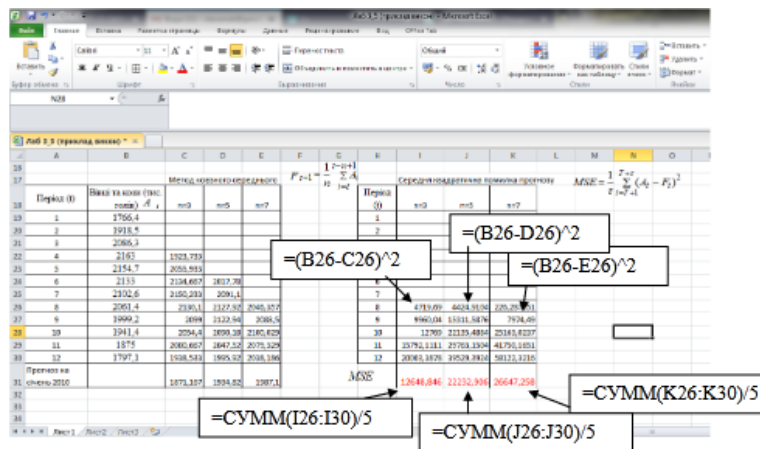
Лаб 3-3 (приклад вікон) - Microsoft Excel

Файл Главная Вставка Разметка страницы Формулы Данные Рецензирование Вид Office Tab

Вставить Буфер обмена Calibri 11 Шрифт Перенос текста Объединить и поместить в центре Выравнивание Общий Число Условное форматирование Форматировать как таблицу Стили ячеек Стили Вставить Удалить Формат Ячейки

N28 $f_x$

Лаб 3_3 (приклад вікон) *

| | A | B | C | D | E | F | G | H | I | J | K | L | M | N | O |
|---|---|---|---|---|---|---|---|---|---|---|---|---|---|---|---|
| 16 | | | | | | | | | | | | | | | |
| 17 | | | Метод ковзного середнього | | | $F_{t+1}=\frac{1}{n}\sum_{i=t}^{t-n+1}A_i$ | | | Середня квадратична помилка прогнозу | | | | $MSE=\frac{1}{T}\sum_{t=1}^{T-n}(A_t-F_t)^2$ | | |
| 18 | Період (t) | Вінці та кози (тис. голів) $A_t$ | n=3 | n=5 | n=7 | | | Період (t) | n=3 | n=5 | n=7 | | | | |
| 19 | 1 | 1766,4 | | | | | | | | | | | | | |
| 20 | 2 | 1918,5 | | | | | | | | | | | | | |
| 21 | 3 | 2065,3 | | | | | | | | | | | | | |
| 22 | 4 | 2163 | 1923,733 | | | | | | | | | | | | |
| 23 | 5 | 2154,7 | 2055,933 | | | | | | | | | | | | |
| 24 | 6 | 2133 | 2124,667 | 2017,78 | | | | | | | | | | | |
| 25 | 7 | 2102,6 | 2150,233 | 2091,1 | | | | 7 | | | | | | | |
| 26 | 8 | 2061,4 | 2130,1 | 2123,52 | 2043,357 | | | 8 | 4719,69 | 4426,9536 | 225,2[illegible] | | | | |
| 27 | 9 | 1999,2 | 2099 | 2122,94 | 2088,5 | | | 9 | 9960,04 | 15331,5876 | 7974,49 | | | | |
| 28 | 10 | 1941,4 | 2054,4 | 2090,18 | 2101,629 | | | 10 | 12769 | 22135,4884 | 25161,6237 | | | | |
| 29 | 11 | 1875 | 2000,667 | 2047,52 | 2075,329 | | | 11 | 15792,1111 | 29763,1504 | 41791,1651 | | | | |
| 30 | 12 | 1797,3 | 1938,533 | 1995,92 | 2018,186 | | | 12 | 20083,1878 | 39529,3924 | 58122,1216 | | | | |
| 31 | Прогноз на січень 2010 | | 1871,107 | 1934,82 | 1987,1 | | | MSE | 12646,846 | 22232,936 | 26647,258 | | | | |
| 32 | | | | | | | | | | | | | | | |
| 33 | | | | | | | | | | | | | | | |

=(B26-C26)^2
=(B26-D26)^2
=(B26-E26)^2
=СУММ(I26:I30)/5
=СУММ(J26:J30)/5
=СУММ(K26:K30)/5

Лист1 Лист2 Лист3